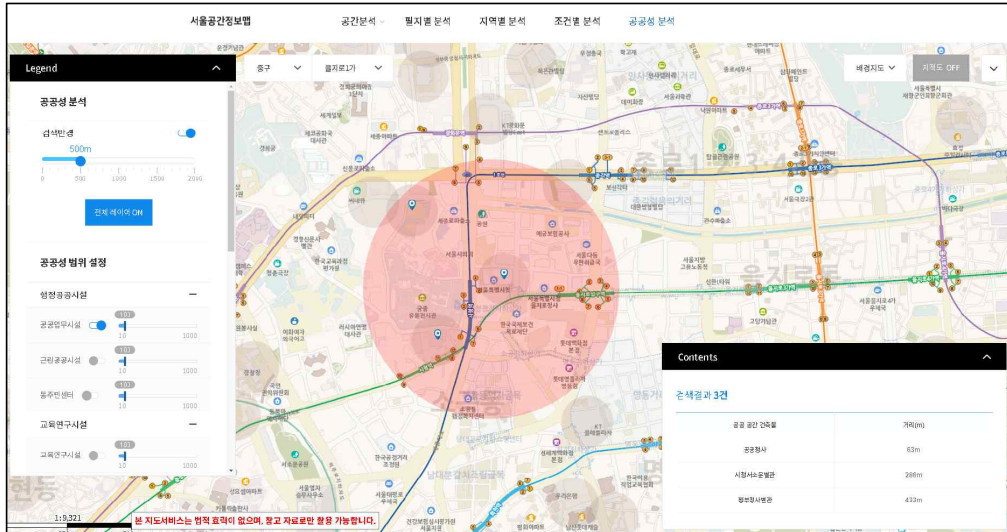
서울공간정보맵

공간분석 필지별 분석 지역별 분석 조건별 분석 공공성 분석

Legend

중구 을지로1가

배경지도 지적도 OFF

공공성 분석

검색반경

500m

0 500 1000 1500 2000

전체 레이어 ON

공공성 범위 설정

행정공공시설

공공업무시설 10 1000

근린공공시설 10 1000

동주민센터 10 1000

교육연구시설

교육연구시설 10 1000

Contents

검색결과 3건

| 공공 공간 건축물 | 거리(m) |
|---|---|
| 공공청사 | 63m |
| 시청서소문별관 | 286m |
| 정보청사별관 | 433m |

1:9,321

본 지도서비스는 법적 효력이 없으며, 참고 자료로만 활용 가능합니다.